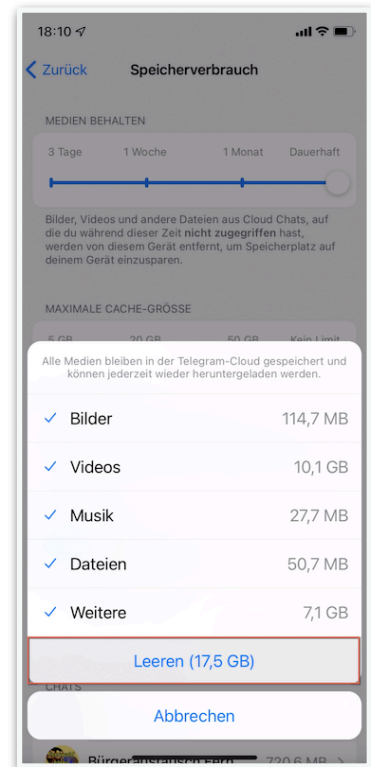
18:10

Zurück Speicherverbrauch

MEDIEN BEHALTEN

3 Tage 1 Woche 1 Monat Dauerhaft

Bilder, Videos und andere Dateien aus Cloud Chats, auf die du während dieser Zeit nicht zugegriffen hast, werden von diesem Gerät entfernt, um Speicherplatz auf deinem Gerät einzusparen.

MAXIMALE CACHE-GRÖSSE

5 GB 20 GB 50 GB Kein Limit

Alle Medien bleiben in der Telegram-Cloud gespeichert und können jederzeit wieder heruntergeladen werden.

| | |
|---|---|
| ✓ Bilder | 114,7 MB |
| ✓ Videos | 10,1 GB |
| ✓ Musik | 27,7 MB |
| ✓ Dateien | 50,7 MB |
| ✓ Weitere | 7,1 GB |

Leeren (17,5 GB)

CHATS

Abbrechen

Bürger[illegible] 720,6 MB